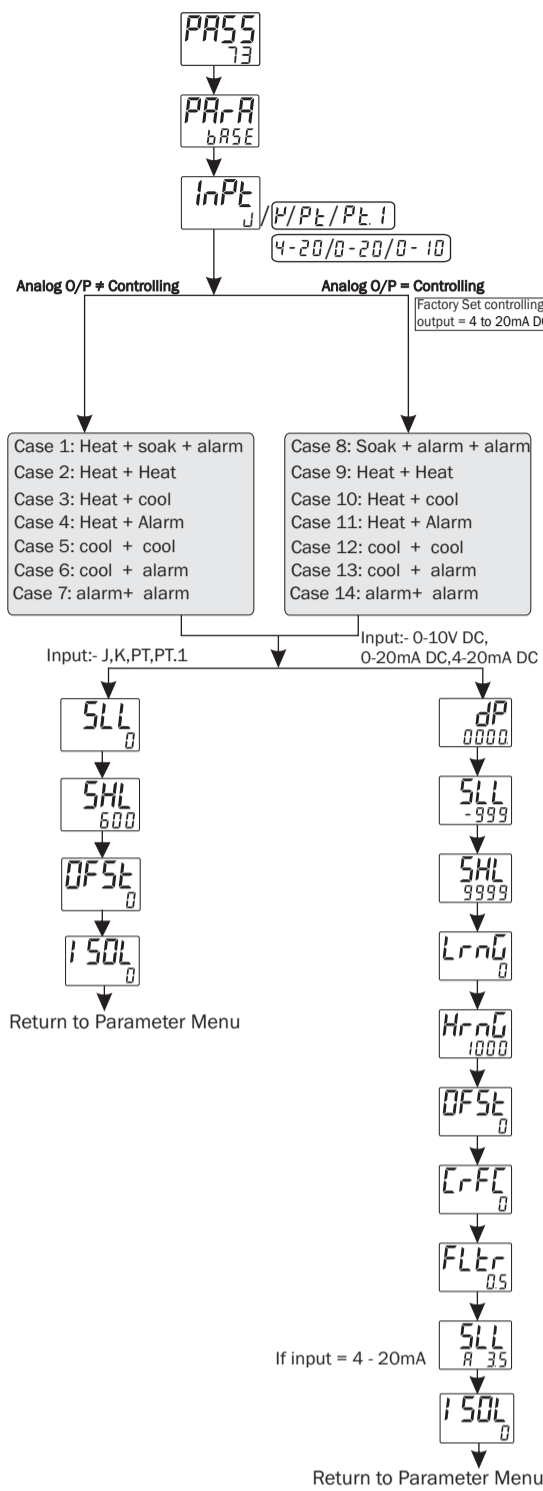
PASS
73

PArA
bASE

InPt
J

K/Pt/Pt.1

4-20/0-20/0-10

Analog O/P ≠ Controlling

Analog O/P = Controlling

Factory Set controlling output = 4 to 20mA D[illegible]

Case 1: Heat + soak + alarm
Case 2: Heat + Heat
Case 3: Heat + cool
Case 4: Heat + Alarm
Case 5: cool + cool
Case 6: cool + alarm
Case 7: alarm+ alarm

Case 8: Soak + alarm + alarm
Case 9: Heat + Heat
Case 10: Heat + cool
Case 11: Heat + Alarm
Case 12: cool + cool
Case 13: cool + alarm
Case 14: alarm+ alarm

Input:- J,K,PT,PT.1

Input:- 0-10V DC, 0-20mA DC,4-20mA DC

SLL
0

SHL
600

OFSt
0

ISOL
0

Return to Parameter Menu

dP
0000

SLL
-999

SHL
9999

LrnG
0

HrnG
1000

OFSt
0

CrFC
0

FLtr
0.5

If input = 4 - 20mA

SLL
A 3.5

ISOL
0

Return to Parameter Menu